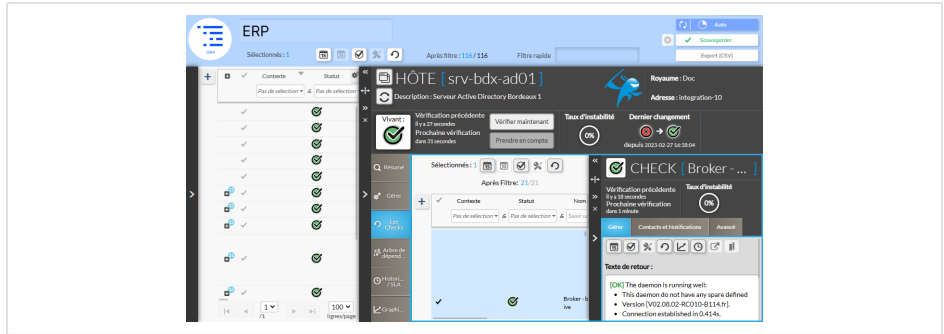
ERP

Sélectionnés : 1

Après filtre : 116 / 116

Filtre rapide

Auto

Sauvegarder

Export (CSV)

Contexte

Statut

Pas de sélection

Pas de sélection

1

100

/1

lignes/page

HÔTE [ srv-bdx-ad01 ]

Description : Serveur Active Directory Bordeaux 1

Royaume : Doc

Adresse : integration-10

Vivant :

Vérification précédente

Il y a 27 secondes

Prochaine vérification

dans 31 secondes

Vérifier maintenant

Prendre en compte

Taux d'instabilité

0%

Dernier changement

depuis 2023-02-27 16:38:04

Résumé

Gérer

Les Checks

Arbre de dépend...

Histori... / SLA

Graphi...

Sélectionnés : 1

Après Filtre : 21/21

Contexte

Statut

Nom

Pas de sélection

Pas de sélection

Saisir

Broker - ive

CHECK [ Broker - ...

Vérification précédente

Il y a 18 secondes

Prochaine vérification

dans 1 minute

Taux d'instabilité

0%

Gérer

Contacts et Notifications

Avancé

Texte de retour :

[OK] The daemon is running well:

• This daemon do not have any spare defined

• Version [V02.08.02-RC010-B114.fr].

• Connection established in 0.414s.